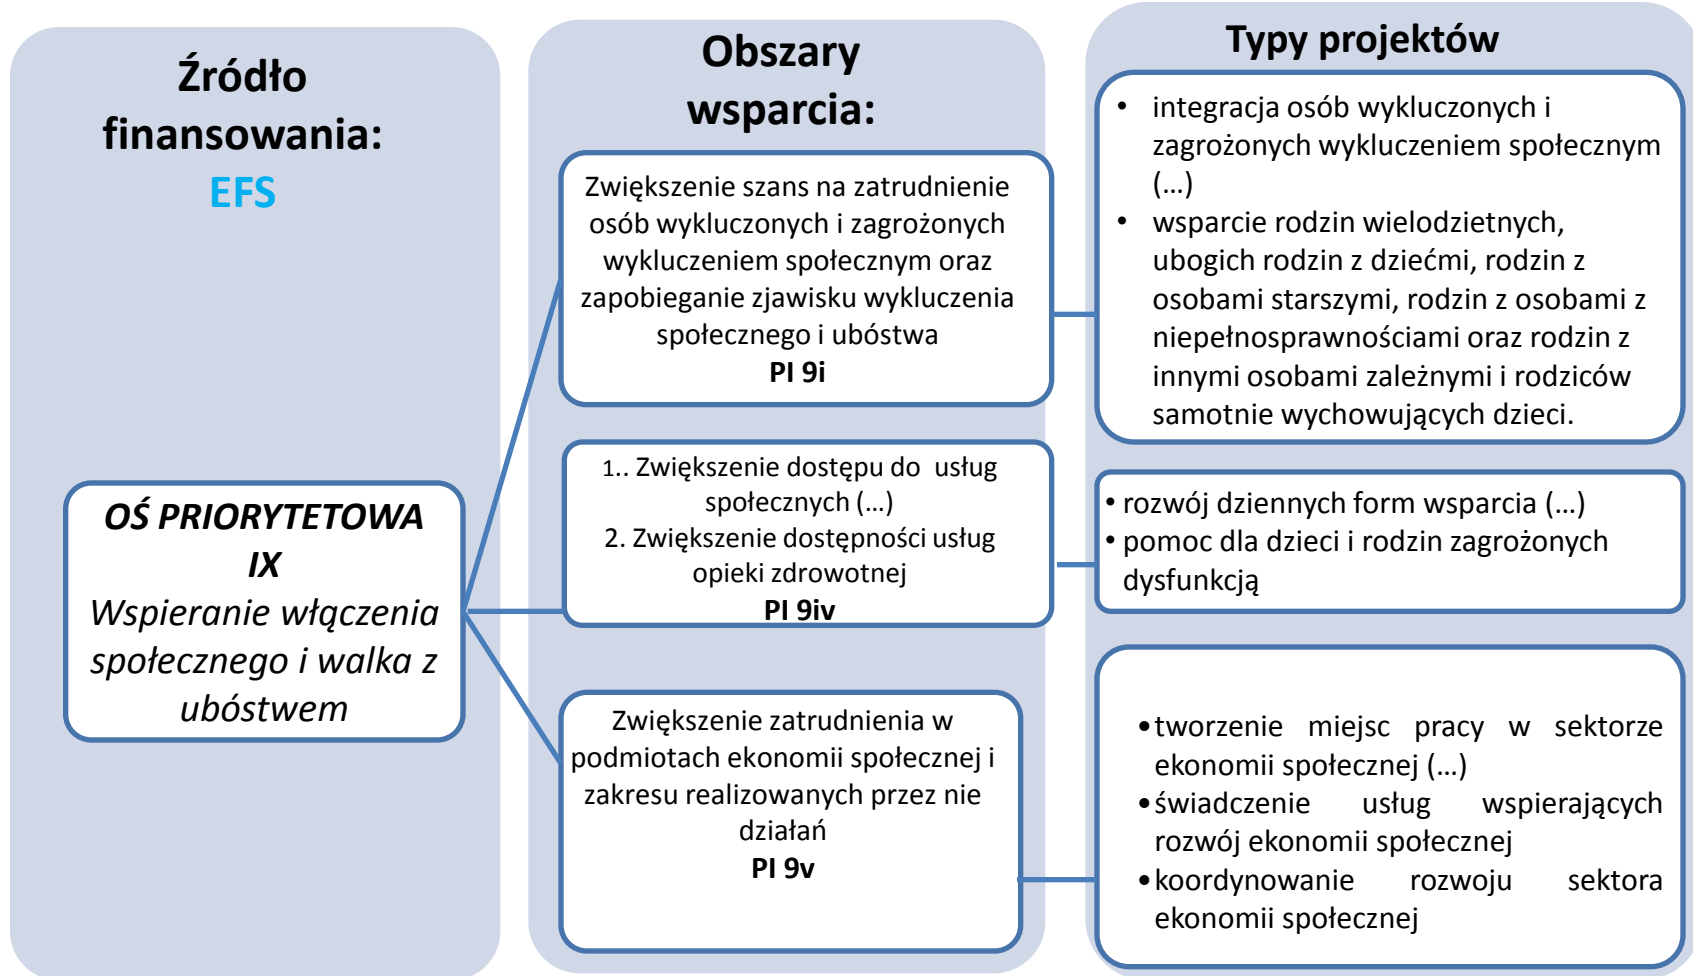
Źródło finansowania:
EFS

OŚ PRIORYTETOWA IX
Wspieranie włączenia społecznego i walka z ubóstwem

Obszary wsparcia:

Zwiększenie szans na zatrudnienie osób wykluczonych i zagrożonych wykluczeniem społecznym oraz zapobieganie zjawisku wykluczenia społecznego i ubóstwa
PI 9i

1.. Zwiększenie dostępu do usług społecznych (…)
2. Zwiększenie dostępności usług opieki zdrowotnej
PI 9iv

Zwiększenie zatrudnienia w podmiotach ekonomii społecznej i zakresu realizowanych przez nie działań
PI 9v

Typy projektów

• integracja osób wykluczonych i zagrożonych wykluczeniem społecznym (…)
• wsparcie rodzin wielodzietnych, ubogich rodzin z dziećmi, rodzin z osobami starszymi, rodzin z osobami z niepełnosprawnościami oraz rodzin z innymi osobami zależnymi i rodziców samotnie wychowujących dzieci.

• rozwój dziennych form wsparcia (…)
• pomoc dla dzieci i rodzin zagrożonych dysfunkcją

• tworzenie miejsc pracy w sektorze ekonomii społecznej (…)
• świadczenie usług wspierających rozwój ekonomii społecznej
• koordynowanie rozwoju sektora ekonomii społecznej